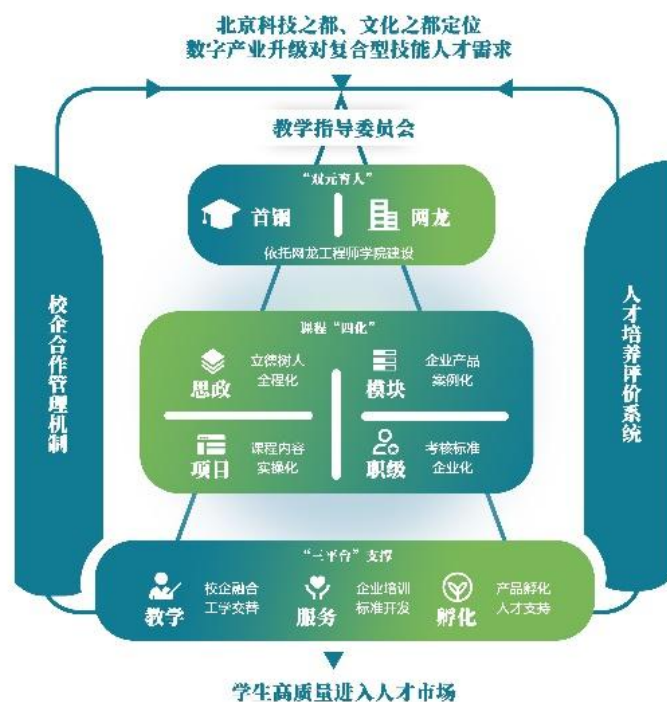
北京科技之都、文化之都定位
数字产业升级对复合型技能人才需求

教学指导委员会

校企合作管理机制

人才培养评价系统

“双元育人”
首钢
网龙
依托网龙工程师学院建设

课程“四化”
思政
立德树人全程化
模块
企业产品案例化
项目
课程内容实操化
职级
考核标准企业化

“三平台”支撑
教学
校企融合工学交替
服务
企业培训标准开发
孵化
产品孵化人才支持

学生高质量进入人才市场